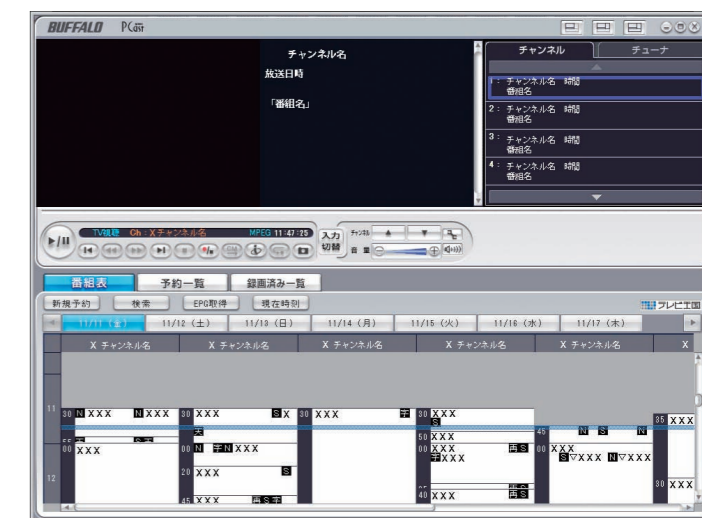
BUFFALO PCast

チャンネル名
放送日時
「番組名」

チャンネル チューナ
1: チャンネル名 時間 番組名
2: チャンネル名 時間 番組名
3: チャンネル名 時間 番組名
4: チャンネル名 時間 番組名

TV視聴 Ch: Xチャンネル名 MPEG 11:47:25
入力切替 チャンネル 音量

番組表 予約一覧 録画済み一覧
新規予約 検索 EPG取得 現在時刻
テレビ王国
11/11 (金) 11/12 (土) 11/13 (日) 11/14 (月) 11/15 (火) 11/16 (水) 11/17 (木)

X チャンネル名 X チャンネル名 X チャンネル名 X チャンネル名 X チャンネル名 X

11 30 N XXX N XXX 30 XXX S X 30 XXX 字 30 XXX S 35 XXX
天
N S N
50 XXX
00 XXX 00 N 字 N XXX 00 XXX 再 S 00 XXX
字 XXX S ▽XXX N ▽XXX
20 XXX S
12 30 XXX
45 XXX 再 S 字 40 XXX 再 S